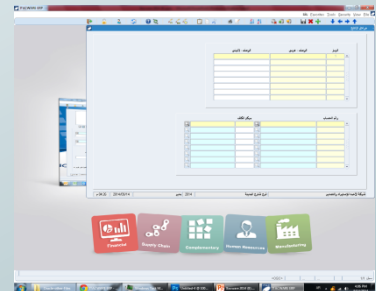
File Favorites Tools Security View Help

النوع | الوظيفة - فرعي | الوظيفة - الأساسي

رقم الحساب | مركز التكلفة

2014/03/14 | 2014 | شركة لاحمة للبرمجيات والتطبيقات

Finance
Supply Chain
Complementary
Human Resources
Manufacturing

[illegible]